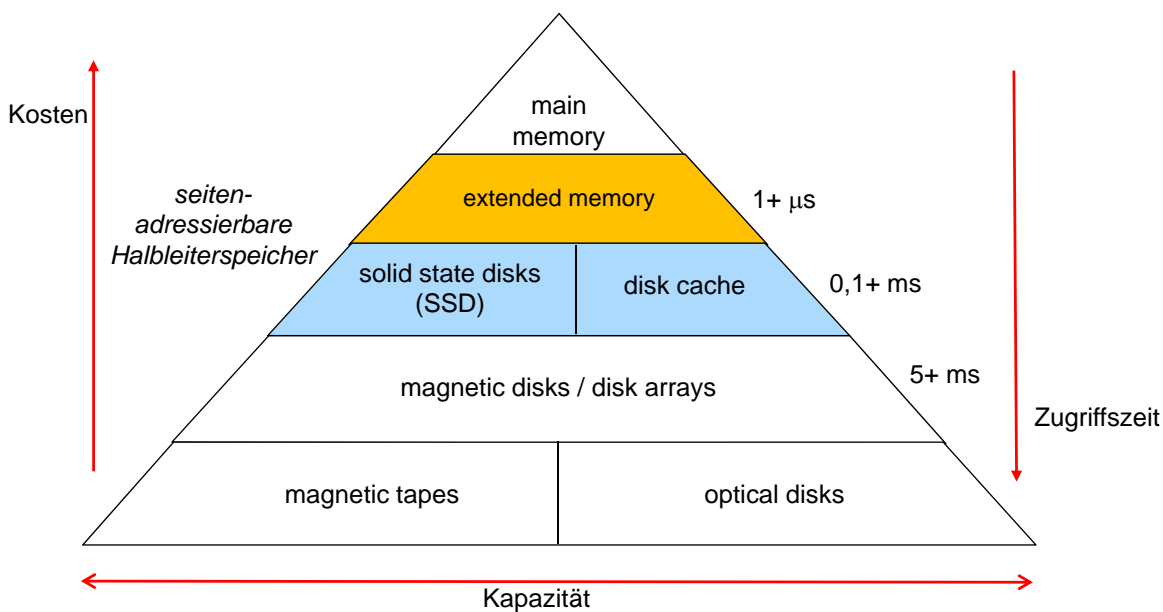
Kosten

seitenadressierbare Halbleiterspeicher

main memory

extended memory

1+ $\mu$s

solid state disks (SSD)

disk cache

0,1+ ms

magnetic disks / disk arrays

5+ ms

Zugriffszeit

magnetic tapes

optical disks

Kapazität